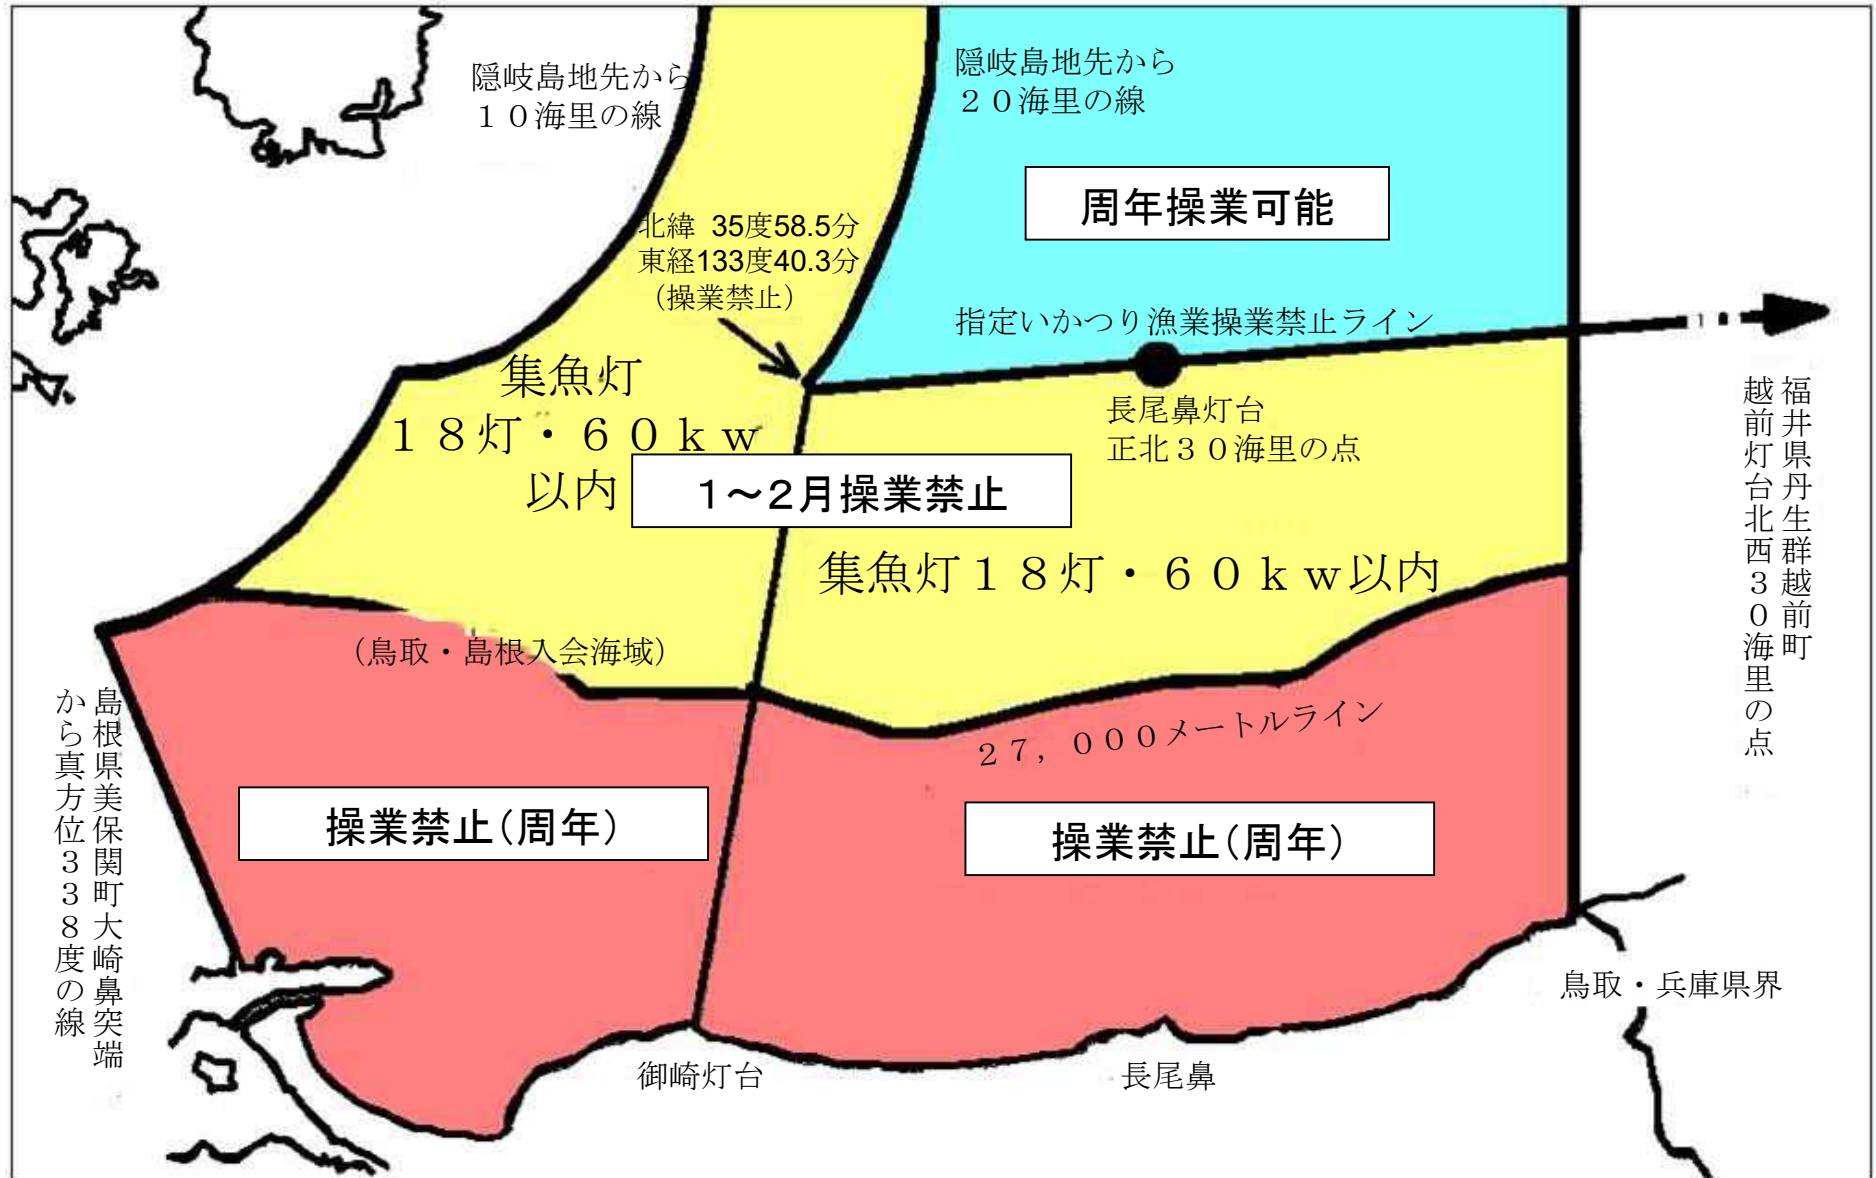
隠岐島地先から
１０海里の線

隠岐島地先から
２０海里の線

周年操業可能

北緯 35度58.5分
東経133度40.3分
（操業禁止）

指定いかつり漁業操業禁止ライン

集魚灯
１８灯・６０ｋｗ
以内

長尾鼻灯台
正北３０海里の点

１～２月操業禁止

集魚灯１８灯・６０ｋｗ以内

福井県丹生群越前町
越前灯台北西３０海里の点

（鳥取・島根入会海域）

２７，０００メートルライン

島根県美保関町大崎鼻突端
から真方位３３８度の線

操業禁止（周年）

操業禁止（周年）

鳥取・兵庫県界

御崎灯台

長尾鼻